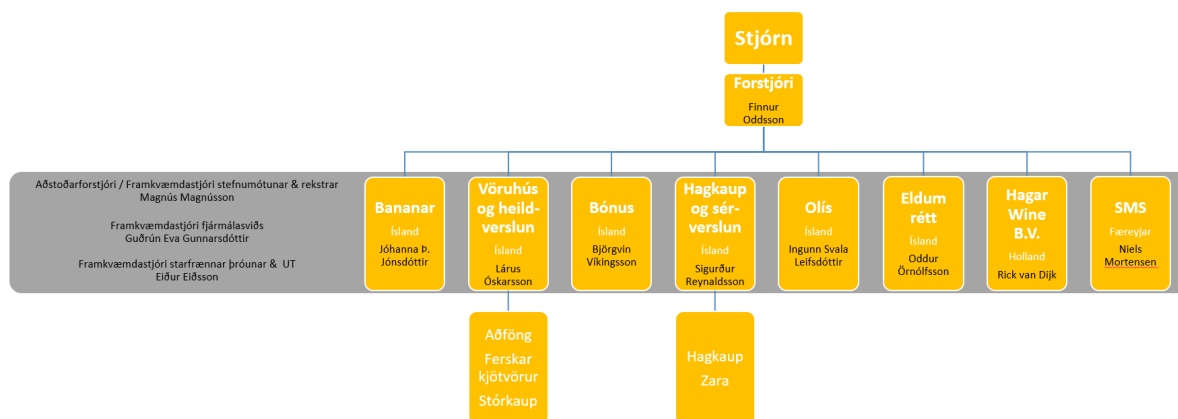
Stjórn

Forstjóri
Finnur Oddsson

Aðstoðarforstjóri / Framkvæmdastjóri stefnumótunar & rekstrar
Magnús Magnússon

Framkvæmdastjóri fjármálasviðs
Guðrún Eva Gunnarsdóttir

Framkvæmdastjóri starfrænnar þróunar & UT
Eiður Eiðsson

Bananar
Ísland
Jóhanna Þ. Jónsdóttir

Vöruhús og heildverslun
Ísland
Lárus Óskarsson

Bónus
Ísland
Björgvin Víkingsson

Hagkaup og sérverslun
Ísland
Sigurður Reynaldsson

Olís
Ísland
Ingunn Svala Leifsdóttir

Eldum rétt
Ísland
Oddur Örnólfsson

Hagar Wine B.V.
Holland
Rick van Dijk

SMS
Færeyjar
Niels Mortensen

Aðföng
Ferskar kjötvörur
Stórkaup

Hagkaup
Zara